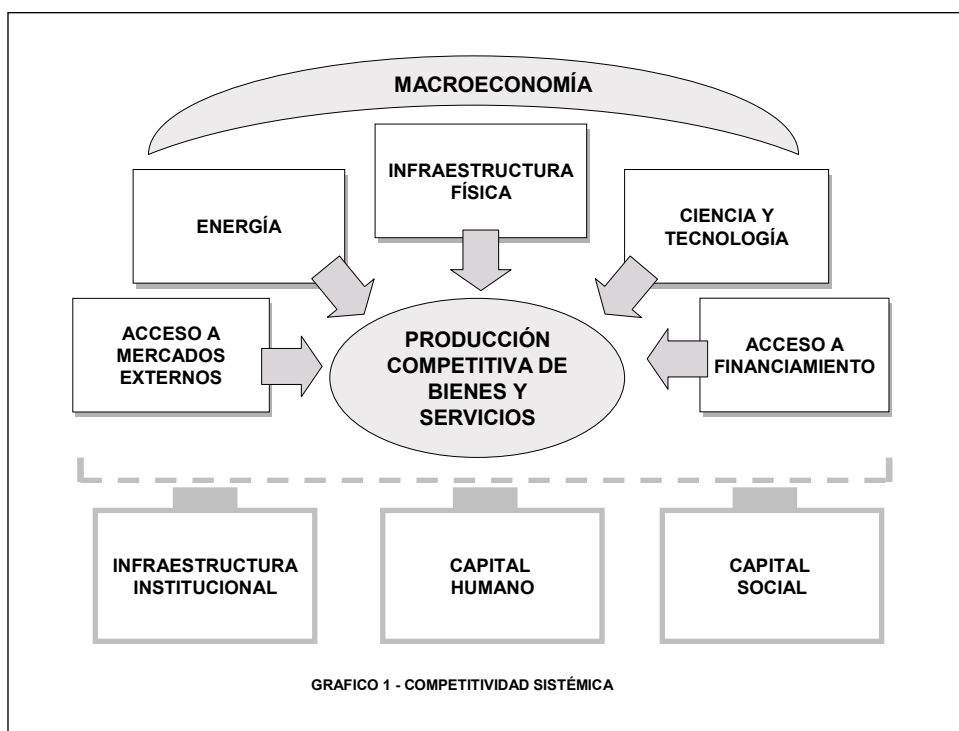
MACROECONOMÍA

INFRAESTRUCTURA FÍSICA

ENERGÍA

CIENCIA Y TECNOLOGÍA

ACCESO A MERCADOS EXTERNOS

PRODUCCIÓN COMPETITIVA DE BIENES Y SERVICIOS

ACCESO A FINANCIAMIENTO

INFRAESTRUCTURA INSTITUCIONAL

CAPITAL HUMANO

CAPITAL SOCIAL

GRAFICO 1 - COMPETITIVIDAD SISTÉMICA